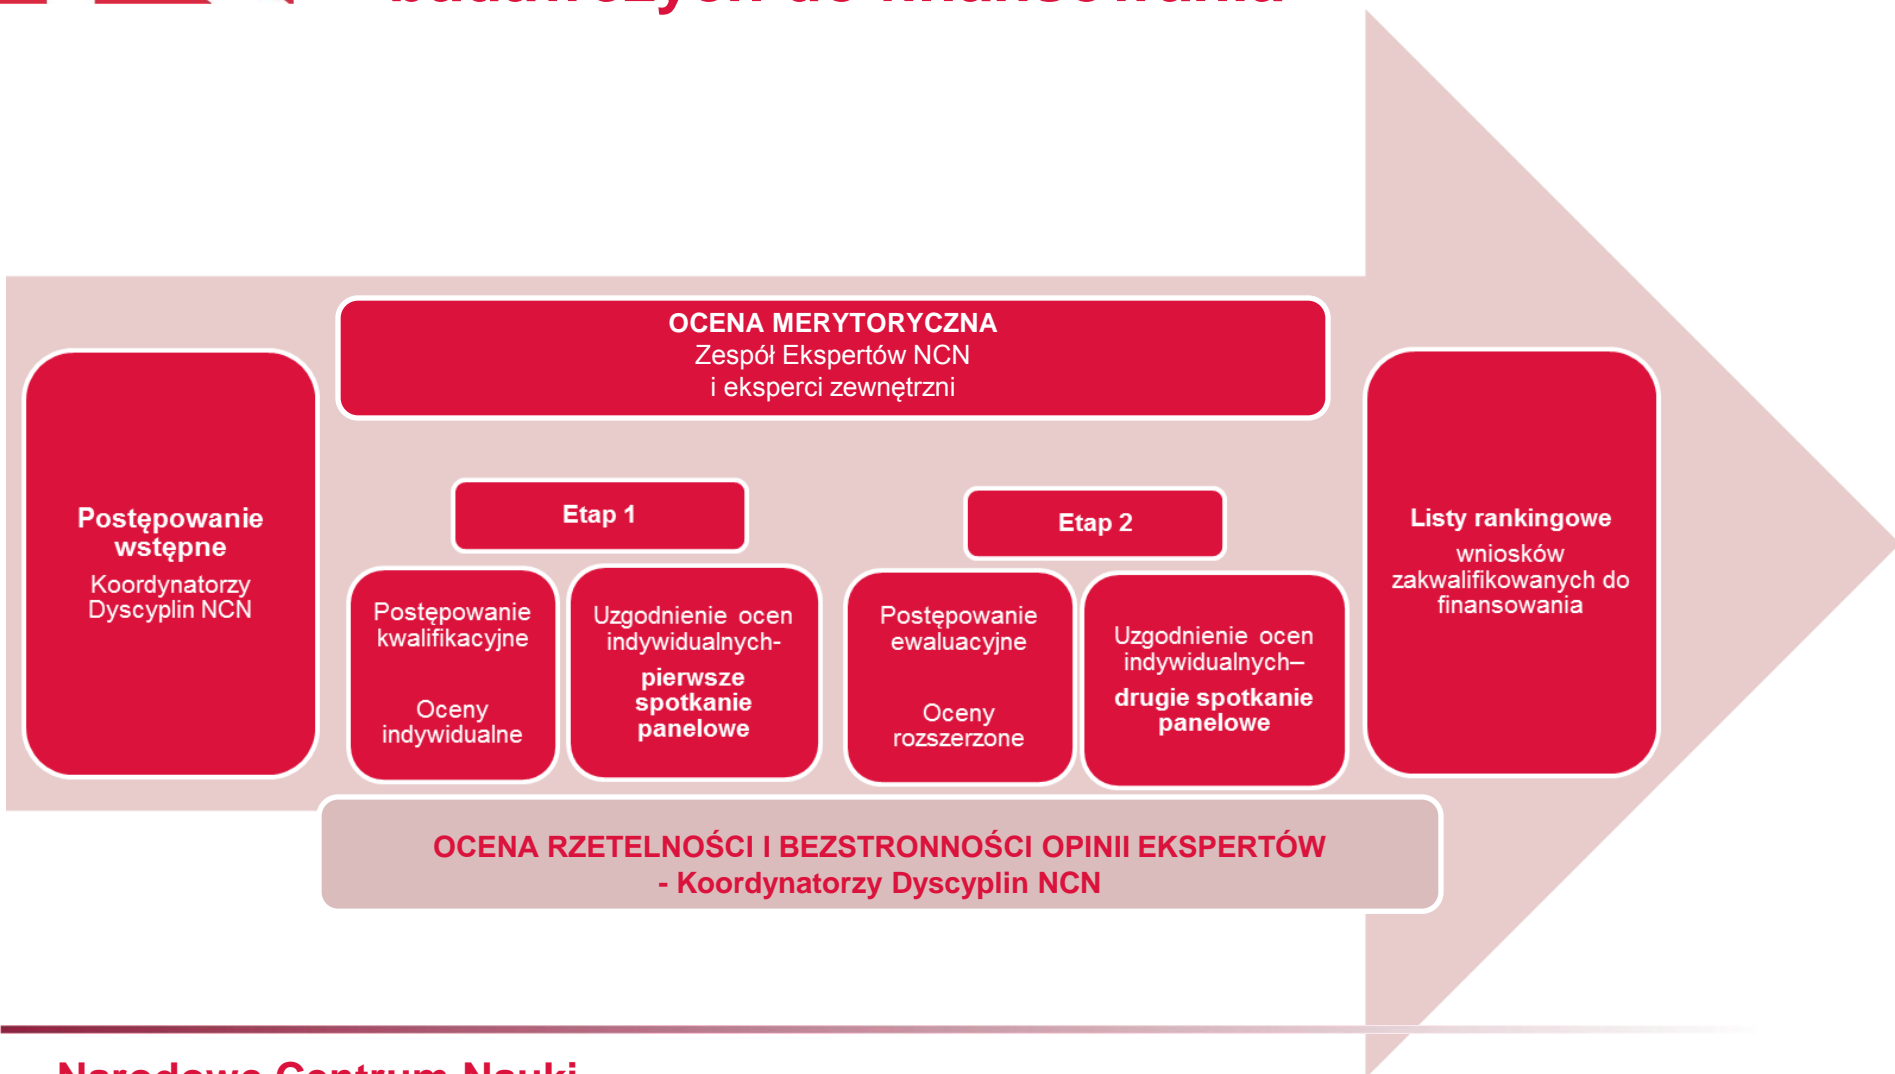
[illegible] badawczych do finansowania

OCENA MERYTORYCZNA
Zespół Ekspertów NCN
i eksperci zewnętrzni

Postępowanie wstępne
Koordynatorzy Dyscyplin NCN

Etap 1

Postępowanie kwalifikacyjne

Oceny indywidualne

Uzgodnienie ocen indywidualnych-
pierwsze spotkanie panelowe

Etap 2

Postępowanie ewaluacyjne

Oceny rozszerzone

Uzgodnienie ocen indywidualnych–
drugie spotkanie panelowe

Listy rankingowe
wniosków zakwalifikowanych do finansowania

OCENA RZETELNOŚCI I BEZSTRONNOŚCI OPINII EKSPERTÓW
- Koordynatorzy Dyscyplin NCN

Narodowe Centrum Nauki